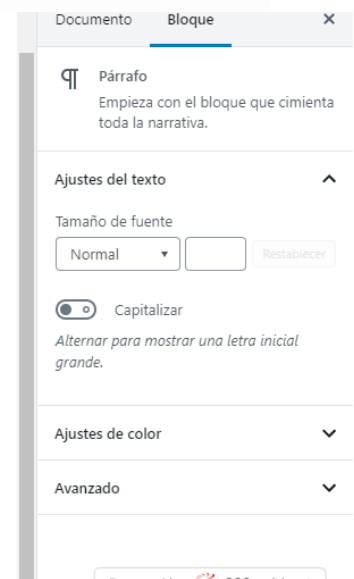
Documento Bloque ×

¶ Párrafo
Empieza con el bloque que cimienta toda la narrativa.

Ajustes del texto

Tamaño de fuente
Normal ▾ Restablecer

Capitalizar

*Alternar para mostrar una letra inicial grande.*

Ajustes de color

Avanzado

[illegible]